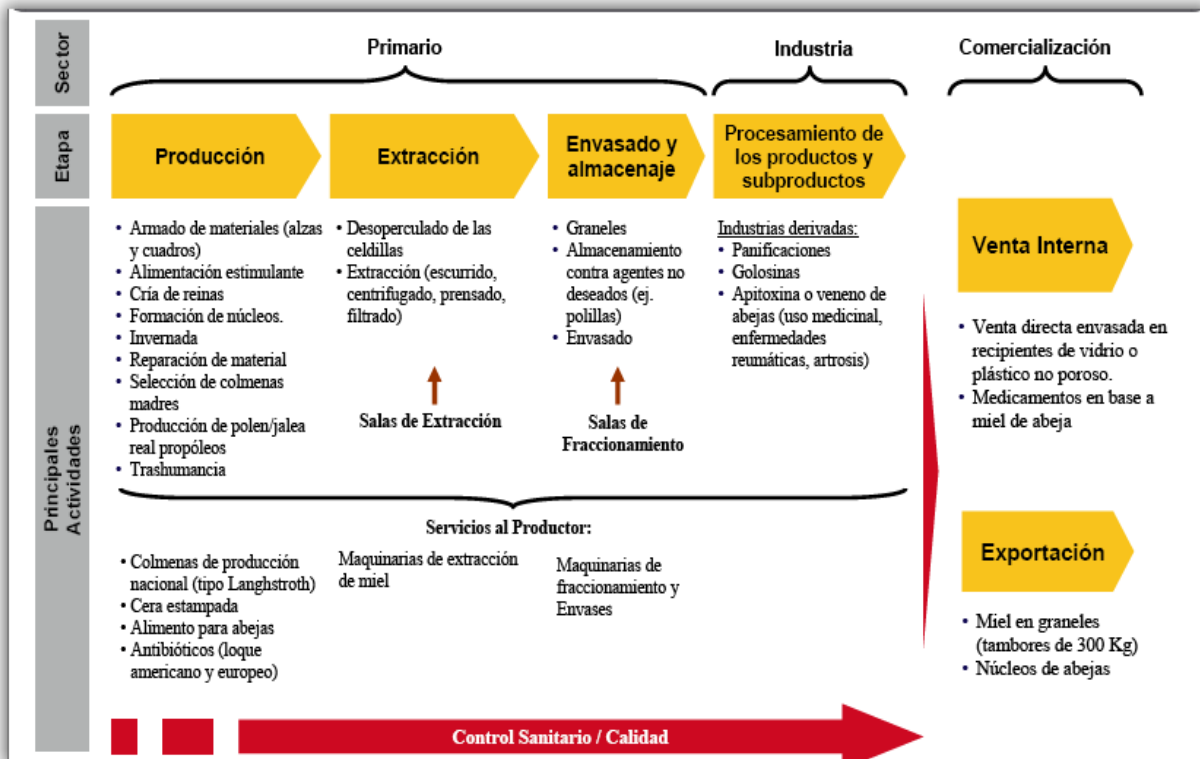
Sector

Primario

Industria

Comercialización

Etapa

Producción

Extracción

Envasado y almacenaje

Procesamiento de los productos y subproductos

Principales Actividades

• Armado de materiales (alzas y cuadros)
• Alimentación estimulante
• Cría de reinas
• Formación de núcleos.
• Invernada
• Reparación de material
• Selección de colmenas madres
• Producción de polen/jalea real propóleos
• Trashumancia

• Desoperculado de las celdillas
• Extracción (escurrido, centrifugado, prensado, filtrado)

Salas de Extracción

• Graneles
• Almacenamiento contra agentes no deseados (ej. polillas)
• Envasado

Salas de Fraccionamiento

Industrias derivadas:
• Panificaciones
• Golosinas
• Apitoxina o veneno de abejas (uso medicinal, enfermedades reumáticas, artrosis)

Venta Interna

• Venta directa envasada en recipientes de vidrio o plástico no poroso.
• Medicamentos en base a miel de abeja

Servicios al Productor:

• Colmenas de producción nacional (tipo Langhstroth)
• Cera estampada
• Alimento para abejas
• Antibióticos (loque americano y europeo)

Maquinarias de extracción de miel

Maquinarias de fraccionamiento y Envases

Exportación

• Miel en graneles (tambores de 300 Kg)
• Núcleos de abejas

Control Sanitario / Calidad